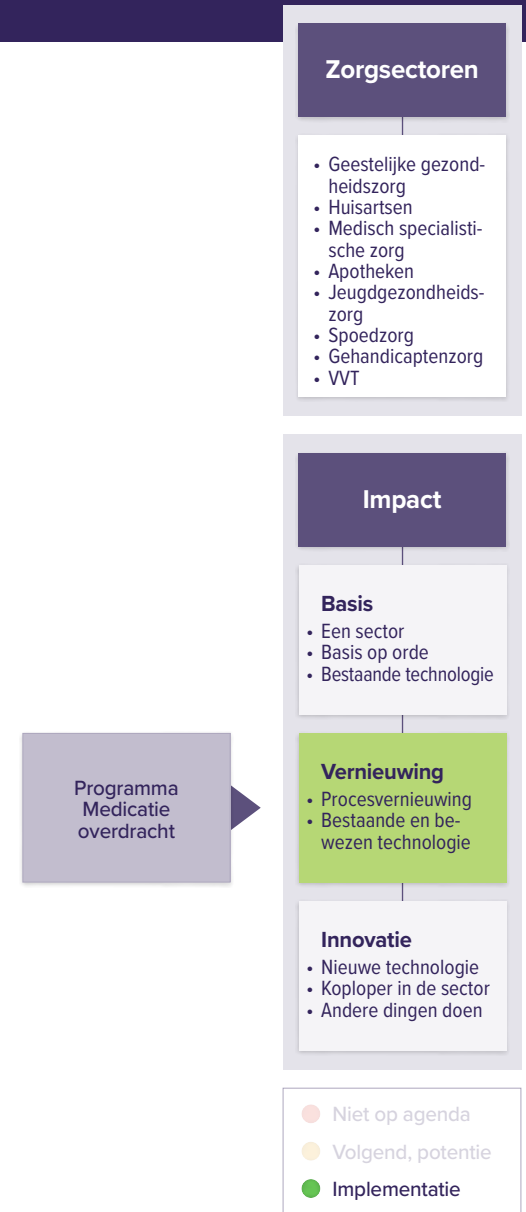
Zorgsectoren

- Geestelijke gezondheidszorg
- Huisartsen
- Medisch specialistische zorg
- Apotheken
- Jeugdgezondheidszorg
- Spoedzorg
- Gehandicaptenzorg
- VVT

Impact

Basis
- Een sector
- Basis op orde
- Bestaande technologie

Programma Medicatie overdracht

Vernieuwing
- Procesvernieuwing
- Bestaande en bewezen technologie

Innovatie
- Nieuwe technologie
- Koploper in de sector
- Andere dingen doen

Niet op agenda
Volgend, potentie
Implementatie